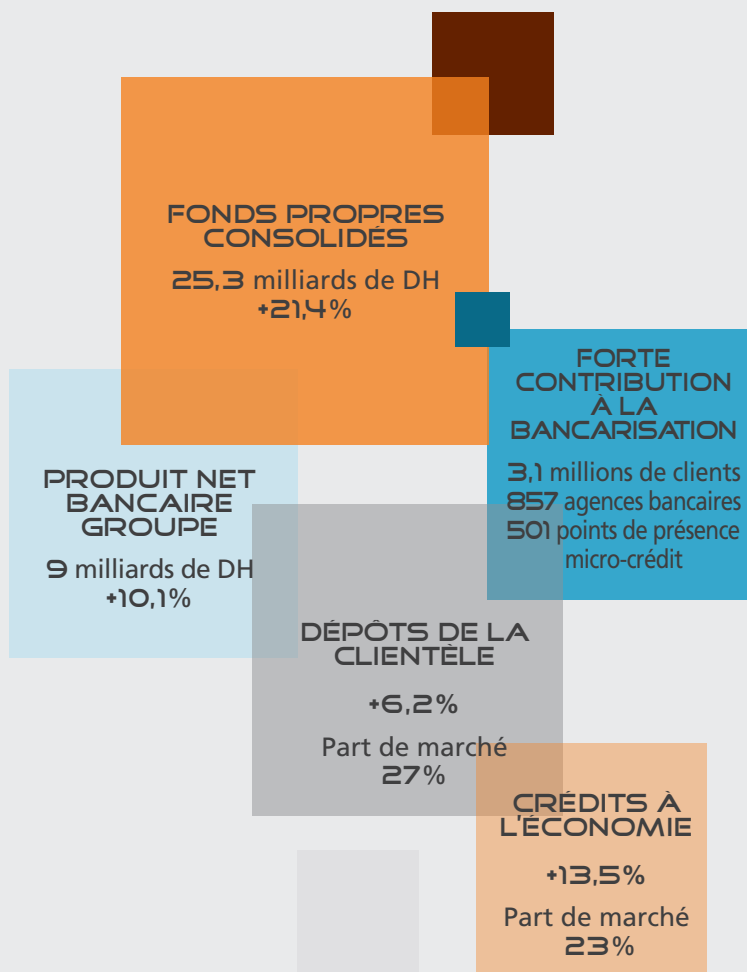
FONDS PROPRES CONSOLIDÉS

25,3 milliards de DH
+21,4%

FORTE CONTRIBUTION À LA BANCARISATION

3,1 millions de clients
857 agences bancaires
501 points de présence micro-crédit

PRODUIT NET BANCAIRE GROUPE

9 milliards de DH
+10,1%

DÉPÔTS DE LA CLIENTÈLE

+6,2%

Part de marché
27%

CRÉDITS À L'ÉCONOMIE

+13,5%

Part de marché
23%